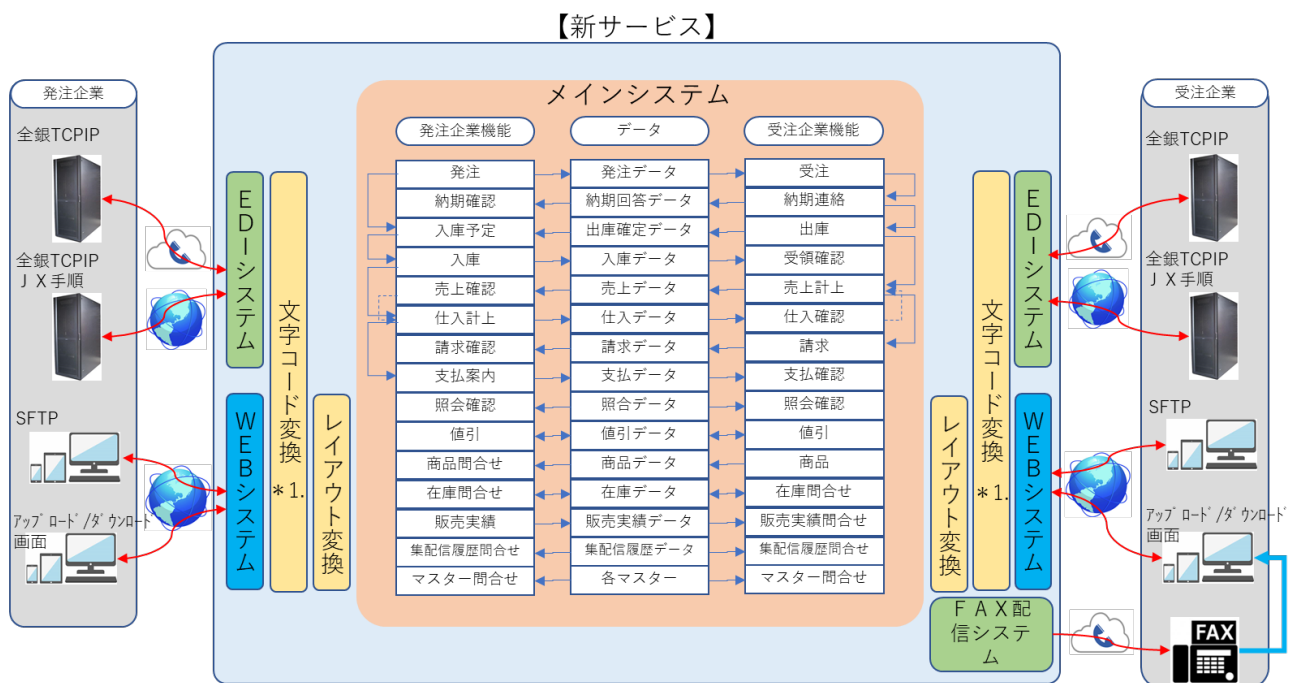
【新サービス】

発注企業

全銀TCPIP

全銀TCPIP
ＪＸ手順

SFTP

ｱｯﾌﾟﾛｰﾄﾞ/ﾀﾞｳﾝﾛｰﾄﾞ
画面

EDIシステム

WEBシステム

文字コード変換＊1.

レイアウト変換

メインシステム

| 発注企業機能 | データ | 受注企業機能 |
|---|---|---|
| 発注 | 発注データ | 受注 |
| 納期確認 | 納期回答データ | 納期連絡 |
| 入庫予定 | 出庫確定データ | 出庫 |
| 入庫 | 入庫データ | 受領確認 |
| 売上確認 | 売上データ | 売上計上 |
| 仕入計上 | 仕入データ | 仕入確認 |
| 請求確認 | 請求データ | 請求 |
| 支払案内 | 支払データ | 支払確認 |
| 照会確認 | 照合データ | 照会確認 |
| 値引 | 値引データ | 値引 |
| 商品問合せ | 商品データ | 商品 |
| 在庫問合せ | 在庫データ | 在庫問合せ |
| 販売実績 | 販売実績データ | 販売実績問合せ |
| 集配信履歴問合せ | 集配信履歴データ | 集配信履歴問合せ |
| マスター問合せ | 各マスター | マスター問合せ |

レイアウト変換

文字コード変換＊1.

EDIシステム

WEBシステム

ＦＡＸ配信システム

受注企業

全銀TCPIP

全銀TCPIP
ＪＸ手順

SFTP

ｱｯﾌﾟﾛｰﾄﾞ/ﾀﾞｳﾝﾛｰﾄﾞ
画面

FAX